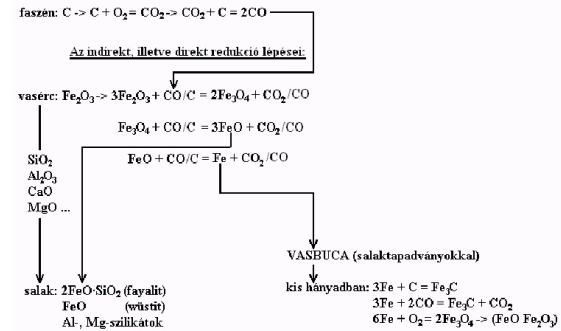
faszén: C -> C + $O_2$ = $CO_2$ -> $CO_2$ + C = 2CO

Az indirekt, illetve direkt redukció lépései:

vasérc: $Fe_2O_3$ -> $3Fe_2O_3$ + CO/C = $2Fe_3O_4$ + $CO_2$/CO

$Fe_3O_4$ + CO/C = 3FeO + $CO_2$/CO

FeO + CO/C = Fe + $CO_2$/CO

$SiO_2$
$Al_2O_3$
CaO
MgO ...

VASBUCA (salaktapadványokkal)

kis hányadban: 3Fe + C = $Fe_3C$
3Fe + 2CO = $Fe_3C$ + $CO_2$
6Fe + $O_2$ = $2Fe_3O_4$ -> (FeO $Fe_2O_3$)

salak: $2FeO \cdot SiO_2$ (fayalit)
FeO (wüstit)
Al-, Mg-szilikátok